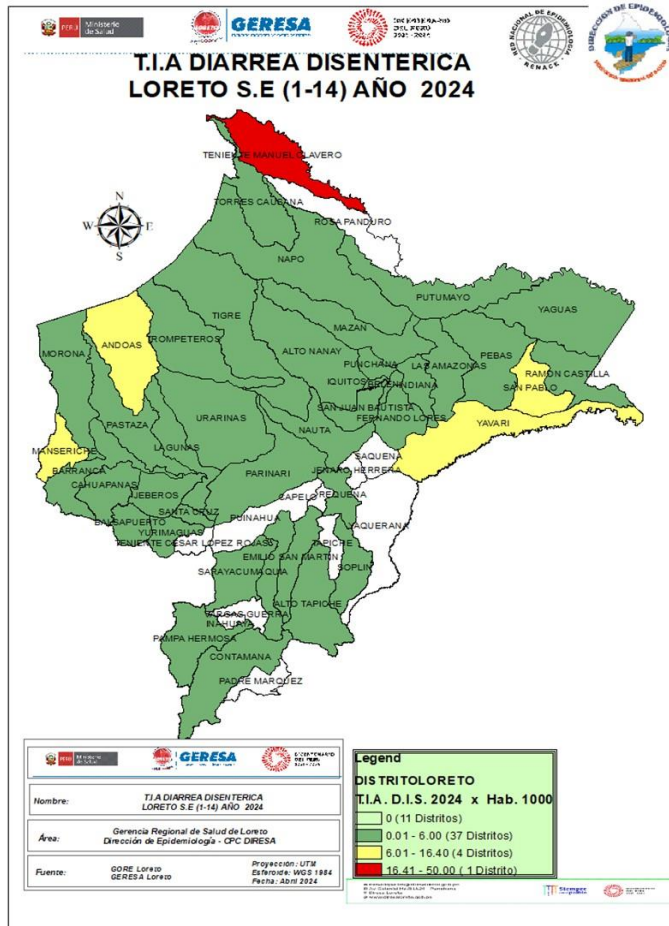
PERÚ Ministerio de Salud

GERESA

BICENTENARIO DEL PERÚ 2021 - 2024

RED NACIONAL DE EPIDEMIOLOGÍA RENACE

DIRECCIÓN DE EPIDEMIOLOGÍA

T.I.A DIARREA DISENTERICA
LORETO S.E (1-14) AÑO 2024

N
W E
S

TENIENTE MANUEL CLAVERO
TORRES CAUSANA
ROSA PANDURO
NAPO
PUTUMAYO
YAGUAS
TIGRE
TROMPETEROS
ANDOAS
MORONA
MAZAN
ALTO NANAY
PUNCHANA
LAS AMAZONAS
PEBAS
RAMON CASTILLA
IQUITOS
BELEN
INDIANA
SAN PABLO
SAN JUAN BAUTISTA
FERNANDO LORES
YAVARI
URARINAS
PASTAZA
NAUTA
MANSERICHE
LAGUNAS
SAQUENA
JENARO HERRERA
PARINARI
BARRANCA
CAHUAPANAS
JEBEROS
CAPELO
REQUENA
SANTA CRUZ
PUINAHUA
BALSAPUERTO
YURIMAGUAS
TENIENTE CESAR LOPEZ ROJAS
MAQUIA
EMILIO SAN MARTIN
TAPICHE
SOPLIN
SARAYACU
ALTO TAPICHE
VARGAS GUERRA
INAHUAYA
PAMPA HERMOSA
CONTAMANA
PADRE MARQUEZ

PERÚ Ministerio de Salud | GERESA | BICENTENARIO DEL PERÚ

| | | |
|---|---|---|
| Nombre: | T.I.A DIARREA DISENTERICA LORETO S.E (1-14) AÑO 2024 | |
| Área: | Gerencia Regional de Salud de Loreto Dirección de Epidemiología - CPC DIRESA | |
| Fuente: | GORE Loreto GERESA Loreto | Proyección: UTM Esferoide: WGS 1984 Fecha: Abril 2024 |

Legend
DISTRITOLORETO
T.I.A. D.I.S. 2024 x Hab. 1000
0 (11 Distritos)
0.01 - 6.00 (37 Distritos)
6.01 - 16.40 (4 Distritos)
16.41 - 50.00 ( 1 Distrito)